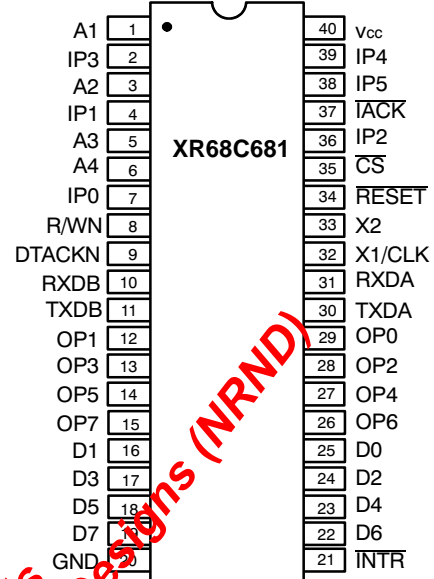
A1 1
IP3 2
A2 3
IP1 4
A3 5
A4 6
IP0 7
R/WN 8
DTACKN 9
RXDB 10
TXDB 11
OP1 12
OP3 13
OP5 14
OP7 15
D1 16
D3 17
D5 18
D7 19
GND 20

XR68C681

40 Vcc
39 IP4
38 IP5
37 $\overline{IACK}$
36 IP2
35 $\overline{CS}$
34 $\overline{RESET}$
33 X2
32 X1/CLK
31 RXDA
30 TXDA
29 OP0
28 OP2
27 OP4
26 OP6
25 D0
24 D2
23 D4
22 D6
21 $\overline{INTR}$

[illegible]esigns (NRND)